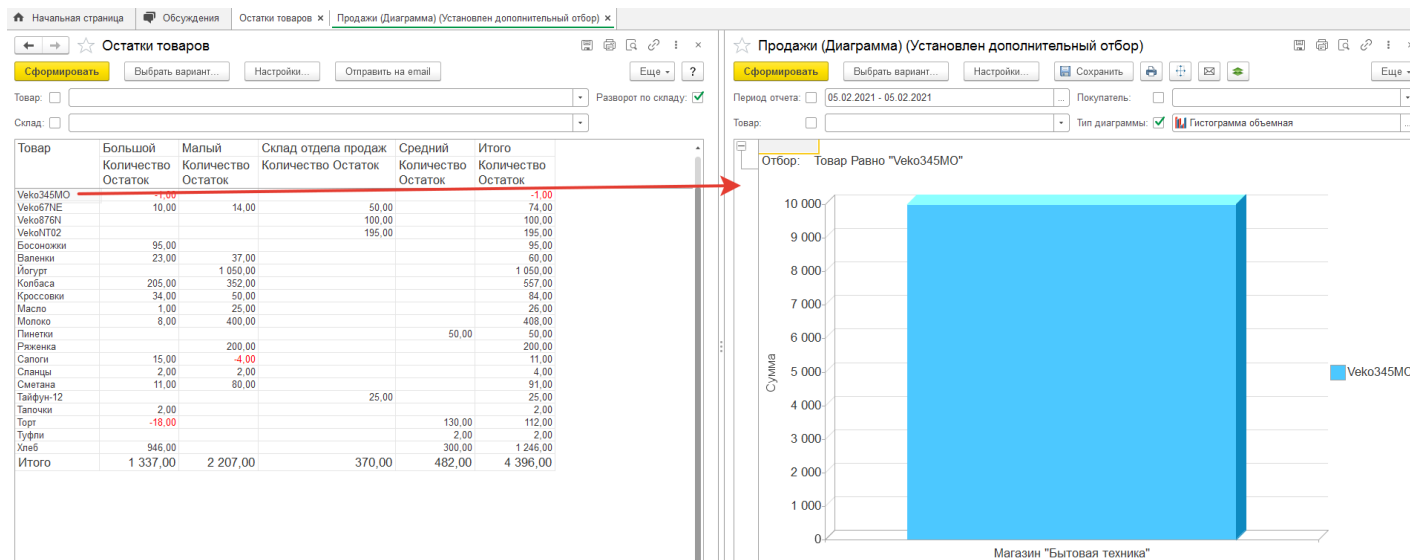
Начальная страница | Обсуждения | Остатки товаров × | Продажи (Диаграмма) (Установлен дополнительный отбор) ×

Остатки товаров

Сформировать | Выбрать вариант... | Настройки... | Отправить на email | Еще ▾ | ?

Товар:
Разворот по складу:
Склад:

| Товар | Большой | Малый | Склад отдела продаж | Средний | Итого |
|---|---|---|---|---|---|
| | Количество Остаток | Количество Остаток | Количество Остаток | Количество Остаток | Количество Остаток |
| Veko345MO | -1,00 | | | | -1,00 |
| Veko67NE | 10,00 | 14,00 | 50,00 | | 74,00 |
| Veko876N | | | 100,00 | | 100,00 |
| VekoNT02 | | | 195,00 | | 195,00 |
| Босоножки | 95,00 | | | | 95,00 |
| Валенки | 23,00 | 37,00 | | | 60,00 |
| Йогурт | | 1 050,00 | | | 1 050,00 |
| Колбаса | 205,00 | 352,00 | | | 557,00 |
| Кроссовки | 34,00 | 50,00 | | | 84,00 |
| Масло | 1,00 | 25,00 | | | 26,00 |
| Молоко | 8,00 | 400,00 | | | 408,00 |
| Пинетки | | | | 50,00 | 50,00 |
| Ряженка | | 200,00 | | | 200,00 |
| Сапоги | 15,00 | -4,00 | | | 11,00 |
| Сланцы | 2,00 | 2,00 | | | 4,00 |
| Сметана | 11,00 | 80,00 | | | 91,00 |
| Тайфун-12 | | | 25,00 | | 25,00 |
| Тапочки | 2,00 | | | | 2,00 |
| Торт | -18,00 | | | 130,00 | 112,00 |
| Туфли | | | | 2,00 | 2,00 |
| Хлеб | 946,00 | | | 300,00 | 1 246,00 |
| Итого | 1 337,00 | 2 207,00 | 370,00 | 482,00 | 4 396,00 |

Продажи (Диаграмма) (Установлен дополнительный отбор)

Сформировать | Выбрать вариант... | Настройки... | Сохранить | Еще ▾

Период отчета: 05.02.2021 - 05.02.2021
Покупатель:
Товар:
Тип диаграммы: Гистограмма объемная

Отбор: Товар Равно "Veko345MO"

10 000
9 000
8 000
7 000
6 000
5 000
4 000
3 000
2 000
1 000
0
Сумма
Veko345MO
Магазин "Бытовая техника"